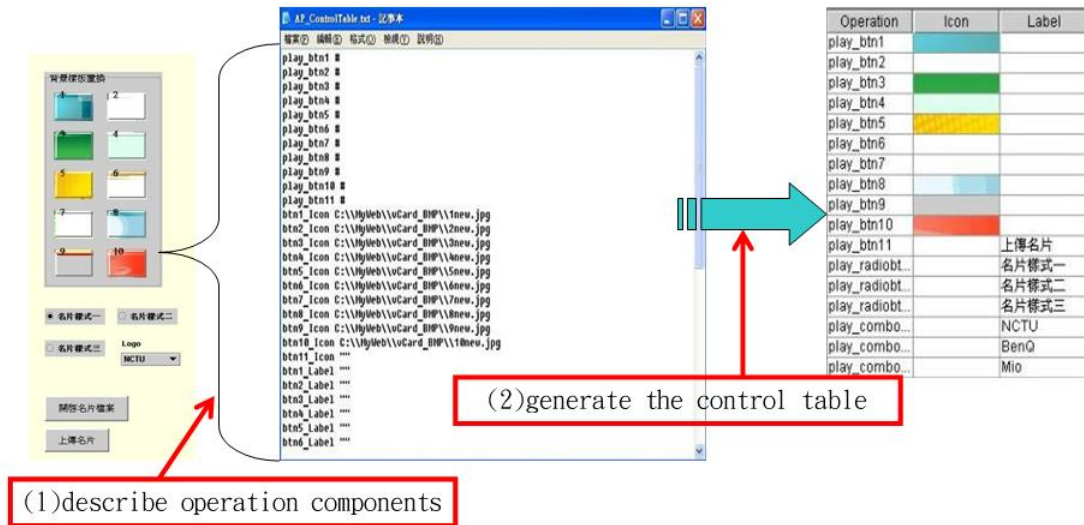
背景樣板置換

1
2
3
4
5
6
7
8
9
10

名片樣式一
名片樣式二
名片樣式三
Logo
NCTU

開啟名片檔案
上傳名片

AP_ControlTable.txt - 記事本
檔案(F) 編輯(E) 格式(O) 檢視(V) 說明(H)

play_btn1 #
play_btn2 #
play_btn3 #
play_btn4 #
play_btn5 #
play_btn6 #
play_btn7 #
play_btn8 #
play_btn9 #
play_btn10 #
play_btn11 #
btn1_Icon C:\\MyWeb\\vCard_BMP\\1new.jpg
btn2_Icon C:\\MyWeb\\vCard_BMP\\2new.jpg
btn3_Icon C:\\MyWeb\\vCard_BMP\\3new.jpg
btn4_Icon C:\\MyWeb\\vCard_BMP\\4new.jpg
btn5_Icon C:\\MyWeb\\vCard_BMP\\5new.jpg
btn6_Icon C:\\MyWeb\\vCard_BMP\\6new.jpg
btn7_Icon C:\\MyWeb\\vCard_BMP\\7new.jpg
btn8_Icon C:\\MyWeb\\vCard_BMP\\8new.jpg
btn9_Icon C:\\MyWeb\\vCard_BMP\\9new.jpg
btn10_Icon C:\\MyWeb\\vCard_BMP\\10new.jpg
btn11_Icon ""
btn1_Label ""
btn2_Label ""
btn3_Label ""
btn4_Label ""
btn5_Label ""
btn6_Label ""

| Operation | Icon | Label |
|---|---|---|
| play_btn1 | | |
| play_btn2 | | |
| play_btn3 | | |
| play_btn4 | | |
| play_btn5 | | |
| play_btn6 | | |
| play_btn7 | | |
| play_btn8 | | |
| play_btn9 | | |
| play_btn10 | | |
| play_btn11 | | 上傳名片 |
| play_radiobt... | | 名片樣式一 |
| play_radiobt... | | 名片樣式二 |
| play_radiobt... | | 名片樣式三 |
| play_combo... | | NCTU |
| play_combo... | | BenQ |
| play_combo... | | Mio |

(2)generate the control table

(1)describe operation components